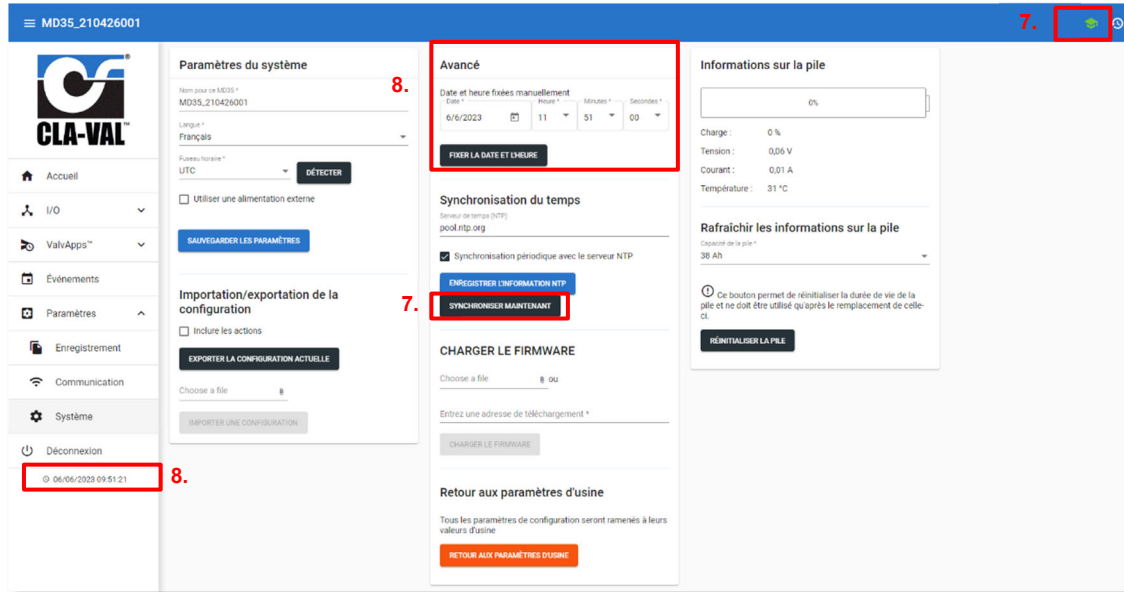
MD35_210426001

7.

CLA-VAL

Accueil

I/O

ValvApps™

Événements

Paramètres

Enregistrement

Communication

Système

Déconnexion

06/06/2023 09:51:21

8.

Paramètres du système

Nom pour ce MD35 *
MD35_210426001

Langue *
Français

Fuseau horaire *
UTC

DÉTECTER

Utiliser une alimentation externe

SAUVEGARDER LES PARAMÈTRES

Importation/exportation de la configuration

Inclure les actions

EXPORTER LA CONFIGURATION ACTUELLE

Choose a file

IMPORTER UNE CONFIGURATION

8.

Avancé

Date et heure fixées manuellement

Date *
6/6/2023

Heure *
11

Minutes *
51

Secondes *
00

FIXER LA DATE ET L'HEURE

Synchronisation du temps

Serveur de temps (NTP)
pool.ntp.org

Synchronisation périodique avec le serveur NTP

ENREGISTRER L'INFORMATION NTP

7.

SYNCHRONISER MAINTENANT

CHARGER LE FIRMWARE

Choose a file ou

Entrez une adresse de téléchargement *

CHARGER LE FIRMWARE

Retour aux paramètres d'usine

Tous les paramètres de configuration seront ramenés à leurs valeurs d'usine

RETOUR AUX PARAMÈTRES D'USINE

Informations sur la pile

0%

Charge : 0 %

Tension : 0,06 V

Courant : 0,01 A

Température : 31 °C

Rafraîchir les informations sur la pile

Capacité de la pile *
38 Ah

Ce bouton permet de réinitialiser la durée de vie de la pile et ne doit être utilisé qu'après le remplacement de celle-ci.

RÉINITIALISER LA PILE